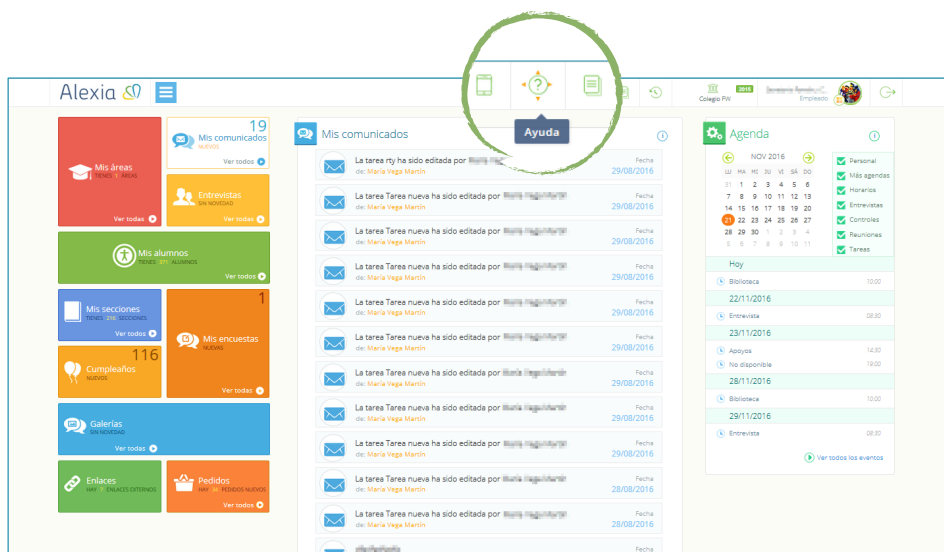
Alexia

Ayuda

Colegio FW 2015 Empleado

Mis áreas
TIENES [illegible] ÁREAS
Ver todas

19
Mis comunicados
NUEVOS
Ver todos

Entrevistas
SIN NOVEDAD
Ver todas

Mis alumnos
TIENES 271 ALUMNOS
Ver todos

Mis secciones
TIENES 218 SECCIONES
Ver todas

1
Mis encuestas
NUEVAS
Ver todas

116
Cumpleaños
NUEVOS

Galerías
SIN NOVEDAD
Ver todas

Enlaces
HAY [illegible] ENLACES EXTERNOS
Ver todos

Pedidos
HAY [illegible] PEDIDOS NUEVOS
Ver todos

Mis comunicados

La tarea rty ha sido editada por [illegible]
de: María Vega Martín
Fecha 29/08/2016

La tarea Tarea nueva ha sido editada por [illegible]
de: María Vega Martín
Fecha 29/08/2016

La tarea Tarea nueva ha sido editada por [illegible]
de: María Vega Martín
Fecha 29/08/2016

La tarea Tarea nueva ha sido editada por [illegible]
de: María Vega Martín
Fecha 29/08/2016

La tarea Tarea nueva ha sido editada por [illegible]
de: María Vega Martín
Fecha 29/08/2016

La tarea Tarea nueva ha sido editada por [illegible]
de: María Vega Martín
Fecha 29/08/2016

La tarea Tarea nueva ha sido editada por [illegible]
de: María Vega Martín
Fecha 29/08/2016

La tarea Tarea nueva ha sido editada por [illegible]
de: María Vega Martín
Fecha 29/08/2016

La tarea Tarea nueva ha sido editada por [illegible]
de: María Vega Martín
Fecha 29/08/2016

La tarea Tarea nueva ha sido editada por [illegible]
de: María Vega Martín
Fecha 28/08/2016

La tarea Tarea nueva ha sido editada por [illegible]
de: María Vega Martín
Fecha 28/08/2016

Fecha

Agenda

NOV 2016

| LU | MA | MI | JU | VI | SÁ | DO |
|---|---|---|---|---|---|---|
| 31 | 1 | 2 | 3 | 4 | 5 | 6 |
| 7 | 8 | 9 | 10 | 11 | 12 | 13 |
| 14 | 15 | 16 | 17 | 18 | 19 | 20 |
| 21 | 22 | 23 | 24 | 25 | 26 | 27 |
| 28 | 29 | 30 | 1 | 2 | 3 | 4 |
| 5 | 6 | 7 | 8 | 9 | 10 | 11 |

Personal
Más agendas
Horarios
Entrevistas
Controles
Reuniones
Tareas

Hoy
Biblioteca 10:00
22/11/2016
Entrevista 08:30
23/11/2016
Apoyos 14:30
No disponible 19:00
28/11/2016
Biblioteca 10:00
29/11/2016
Entrevista 08:30

Ver todos los eventos